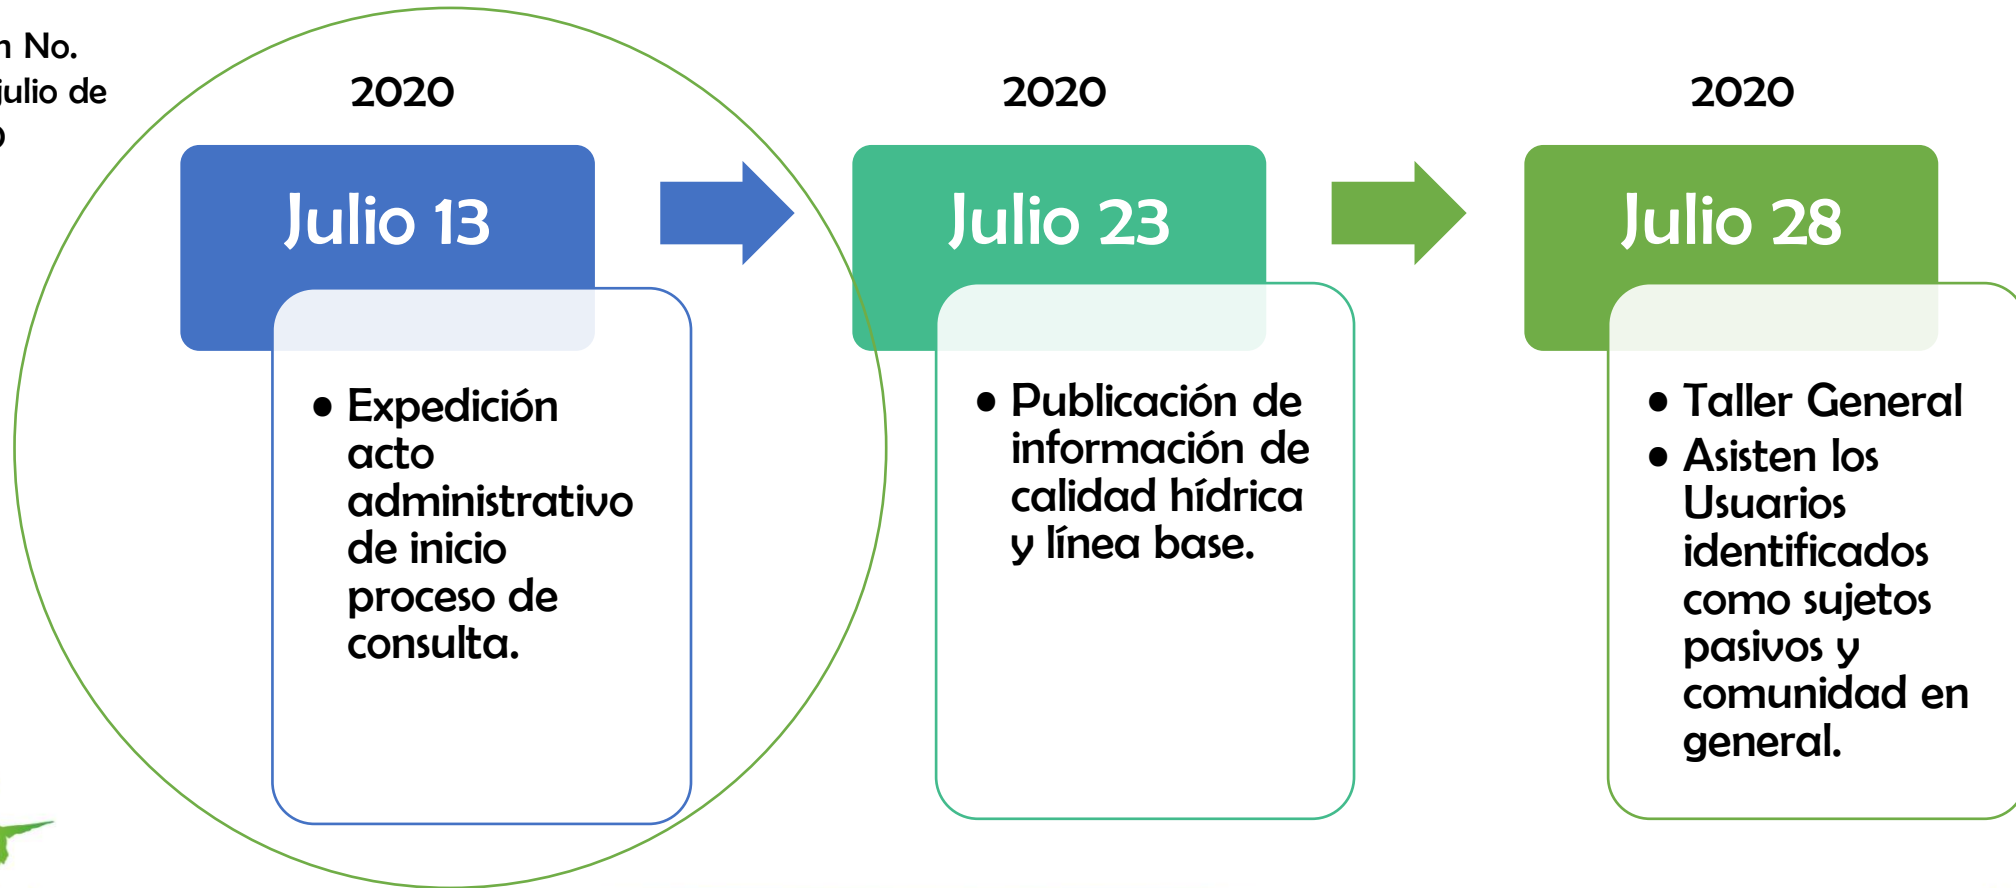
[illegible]n No.
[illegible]julio de
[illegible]

2020

Julio 13

• Expedición acto administrativo de inicio proceso de consulta.

2020

Julio 23

• Publicación de información de calidad hídrica y línea base.

2020

Julio 28

• Taller General
• Asisten los Usuarios identificados como sujetos pasivos y comunidad en general.